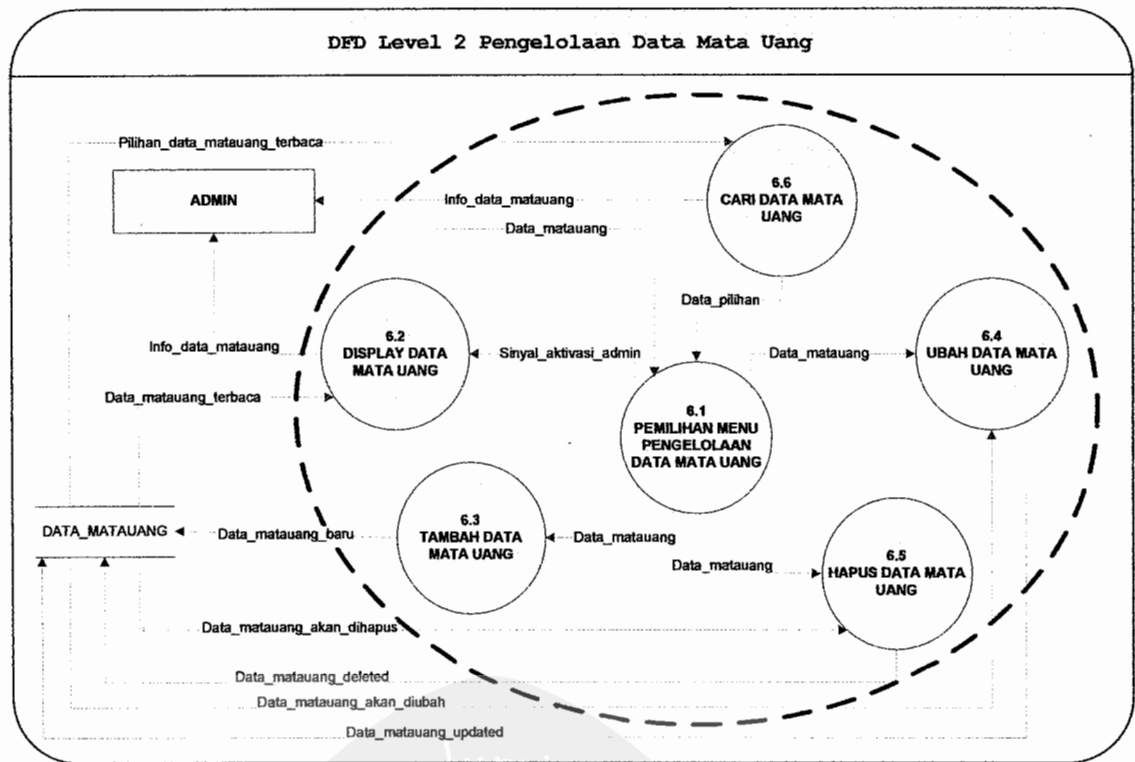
DFD Level 2 Pengelolaan Data Mata Uang

Pilihan_data_matauang_terbaca

ADMIN

Info_data_matauang

Data_matauang

6.6
CARI DATA MATA UANG

Data_pilihan

Info_data_matauang

6.2
DISPLAY DATA MATA UANG

Sinyal_aktivasi_admin

Data_matauang

6.4
UBAH DATA MATA UANG

Data_matauang_terbaca

6.1
PEMILIHAN MENU PENGELOLAAN DATA MATA UANG

DATA_MATAUANG

Data_matauang_baru

6.3
TAMBAH DATA MATA UANG

Data_matauang

Data_matauang

6.5
HAPUS DATA MATA UANG

Data_matauang_akan_dihapus

Data_matauang_deleted

Data_matauang_akan_diubah

Data_matauang_updated